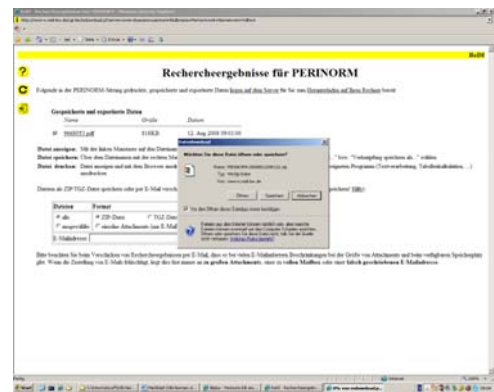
Recherchеergebnisse für PERINORM

Folgende in der PERINORM-Sitzung gefundene, gespeicherte und exportierte Daten können auf den Server für Sie zum Herunterladen auf Ihren Rechner bereit

Gespeicherte und exportierte Daten

| # | Name | Größe | Datum |
|---|---|---|---|
| # | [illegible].pdf | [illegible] KB | 12. Aug 2008 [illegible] |

Datei anzeigen: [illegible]

Datei speichern: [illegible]

Datei drucken: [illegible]

Dateien als ZIP/TGZ-Datei speichern oder per E-Mail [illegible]

| Dateien | Format |
|---|---|
| alle | ZIP-Datei |
| ausgewählte | einzelne Attachments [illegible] |

E-Maildresse

Bitte beachten Sie beim Versenden von Recherchеergebnissen per E-Mail, dass es bei vielen E-Mailanbietern Beschränkungen bei der Größe von Attachments und beim verfügbaren Speicherplatz gibt. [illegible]

Dateidownload

Möchten Sie diese Datei öffnen oder speichern?

Öffnen Speichern Abbrechen

Vor dem Öffnen dieses Dateityps immer bestätigen

Hilfe